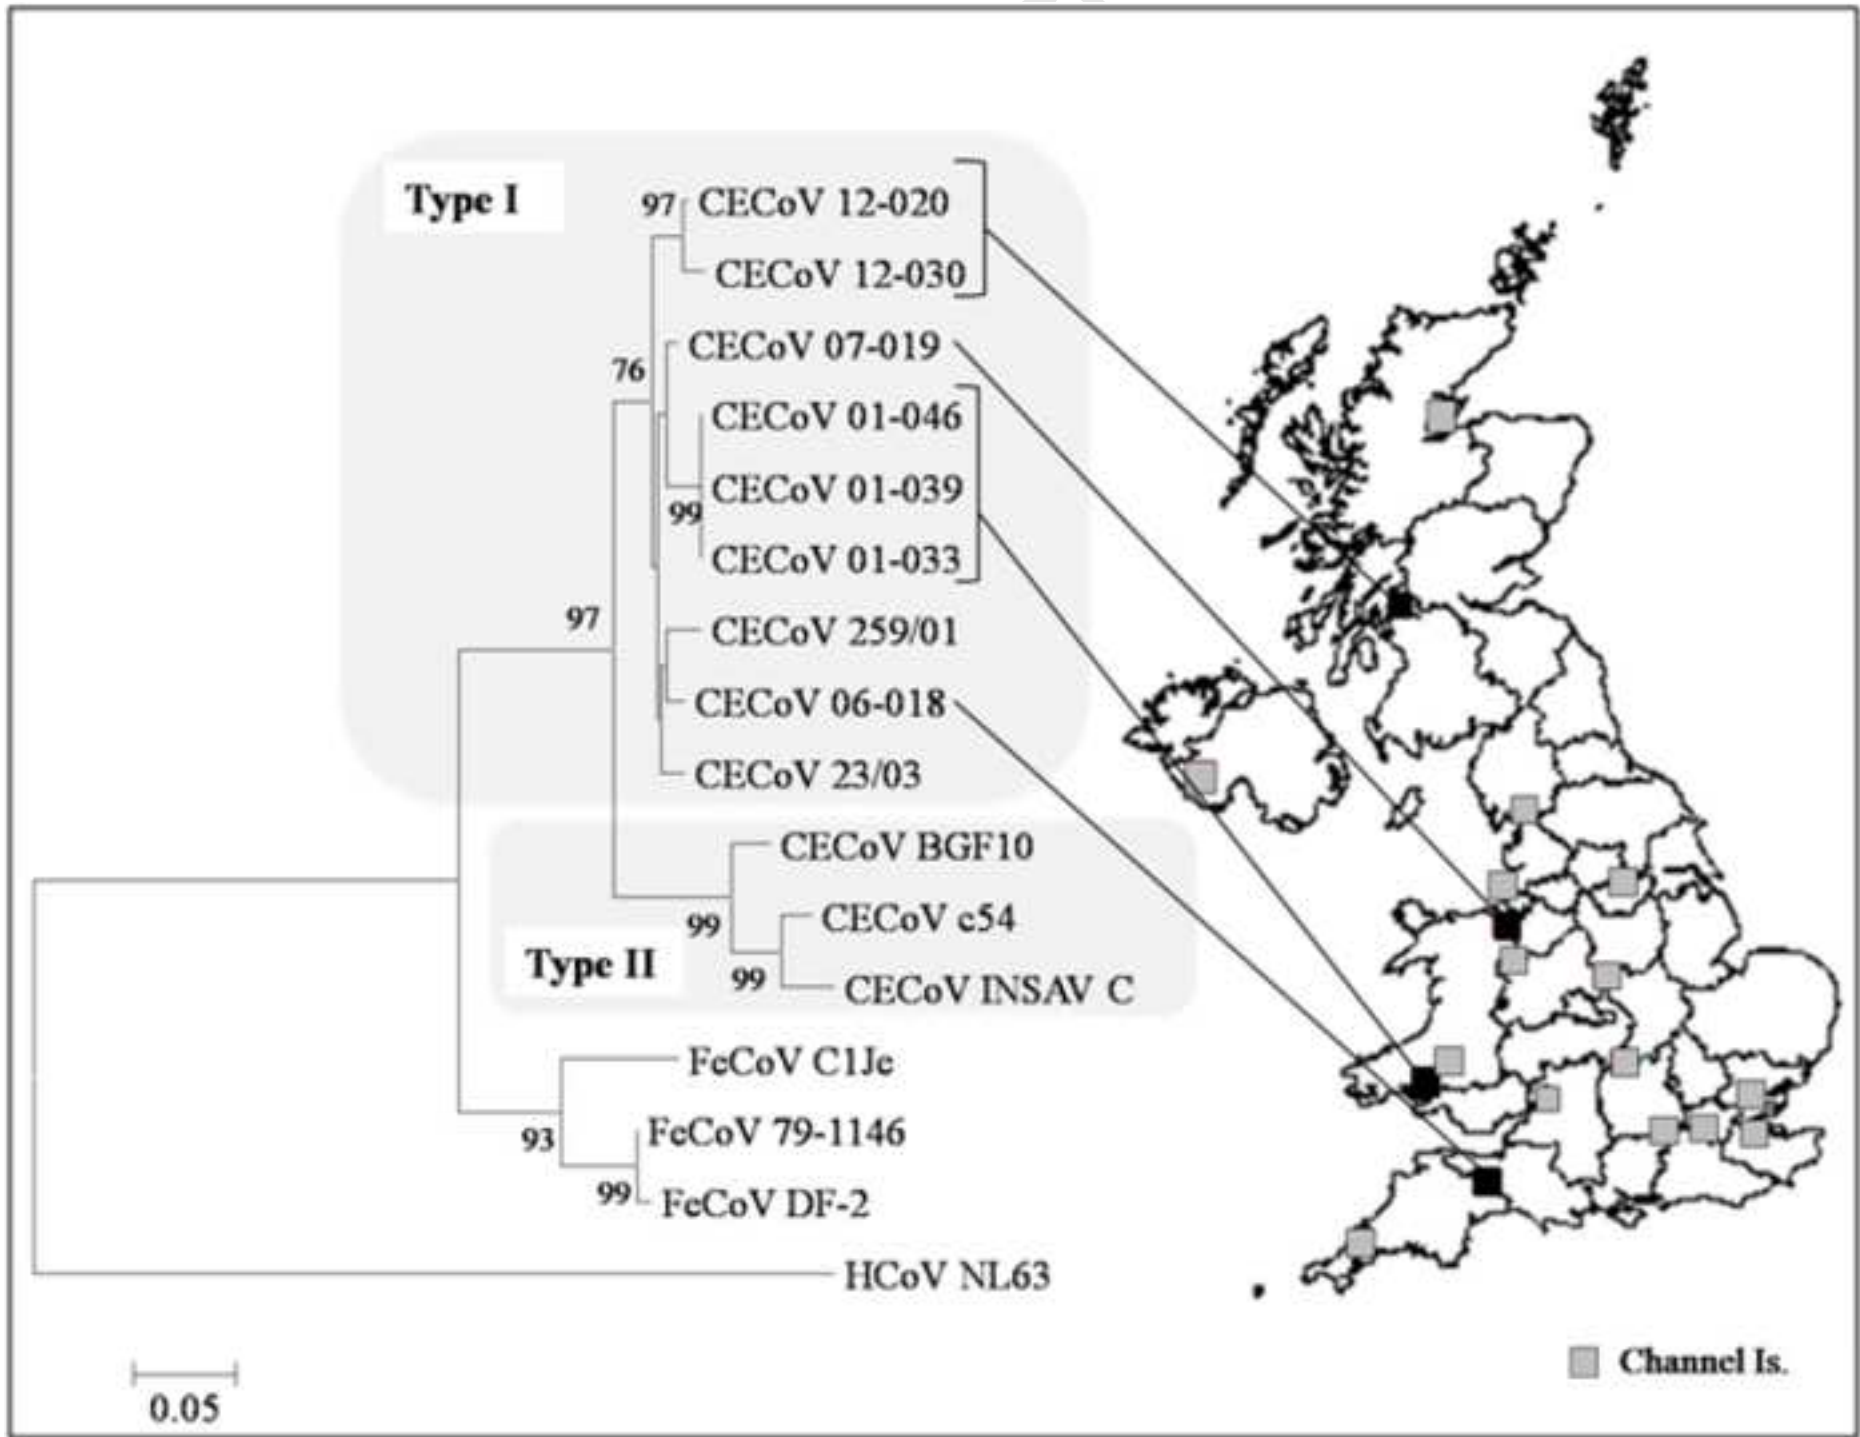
Type I

97 CECoV 12-020
CECoV 12-030
76
CECoV 07-019
CECoV 01-046
CECoV 01-039
99
CECoV 01-033
97
CECoV 259/01
CECoV 06-018
CECoV 23/03
CECoV BGF10
99
CECoV c54
Type II
99
CECoV INSAV C
FeCoV C1Je
93
FeCoV 79-1146
99
FeCoV DF-2
HCoV NL63

0.05

Channel Is.